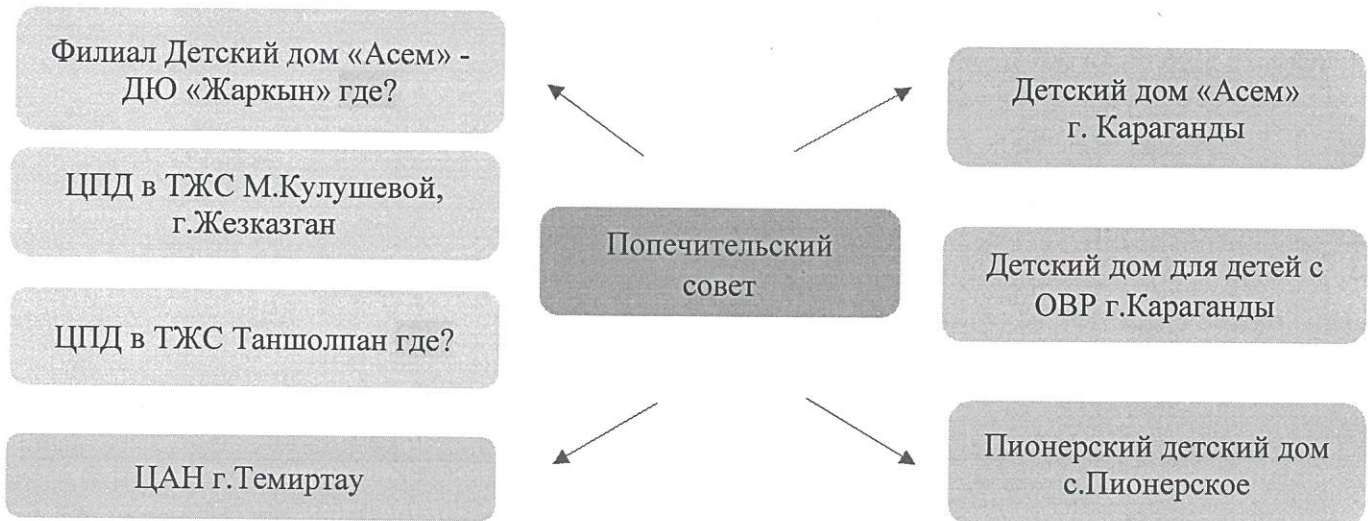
Попечительский совет

Филиал Детский дом «Асем» - ДЮ «Жаркын» где?

ЦПД в ТЖС М.Кулушевой, г.Жезказган

ЦПД в ТЖС Таншолпан где?

ЦАН г.Темиртау

Детский дом «Асем» г. Караганды

Детский дом для детей с ОВР г.Караганды

Пионерский детский дом с.Пионерское